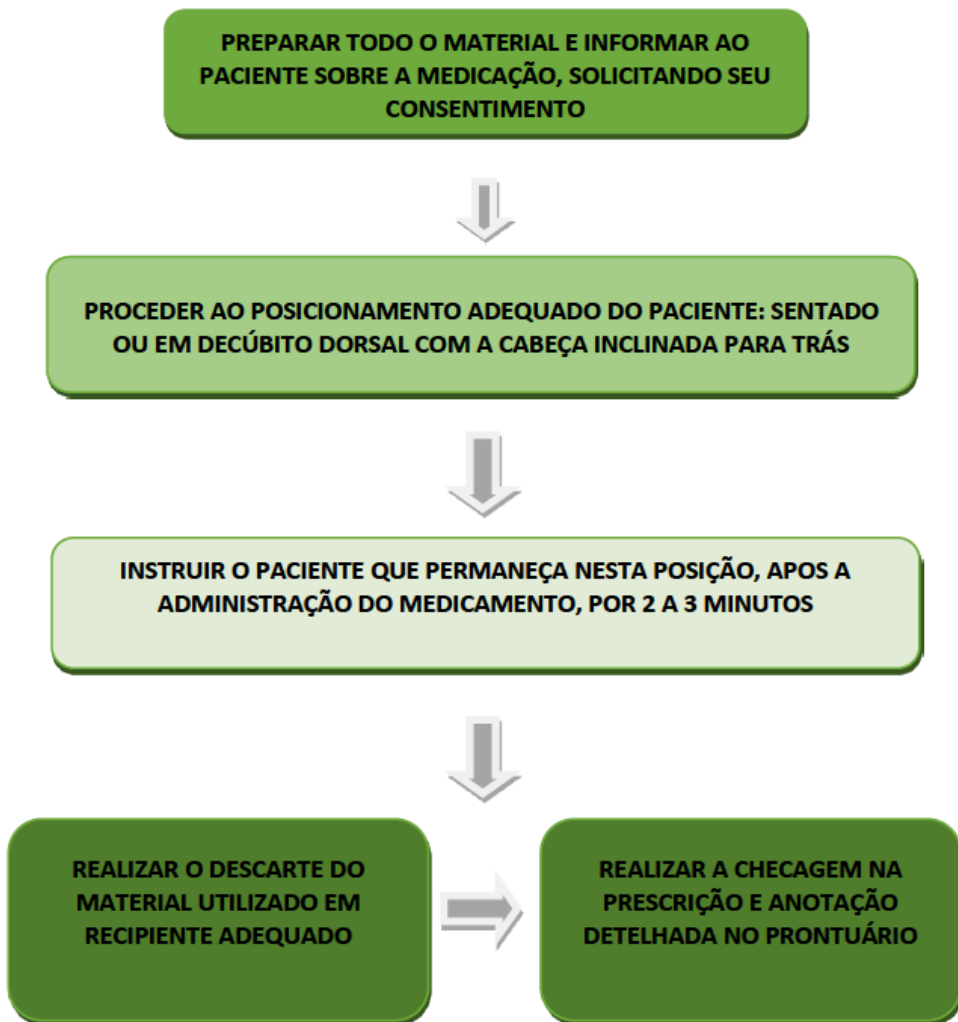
PREPARAR TODO O MATERIAL E INFORMAR AO PACIENTE SOBRE A MEDICAÇÃO, SOLICITANDO SEU CONSENTIMENTO

PROCEDER AO POSICIONAMENTO ADEQUADO DO PACIENTE: SENTADO OU EM DECÚBITO DORSAL COM A CABEÇA INCLINADA PARA TRÁS

INSTRUIR O PACIENTE QUE PERMANEÇA NESTA POSIÇÃO, APOS A ADMINISTRAÇÃO DO MEDICAMENTO, POR 2 A 3 MINUTOS

REALIZAR O DESCARTE DO MATERIAL UTILIZADO EM RECIPIENTE ADEQUADO

REALIZAR A CHECAGEM NA PRESCRIÇÃO E ANOTAÇÃO DETELHADA NO PRONTUÁRIO